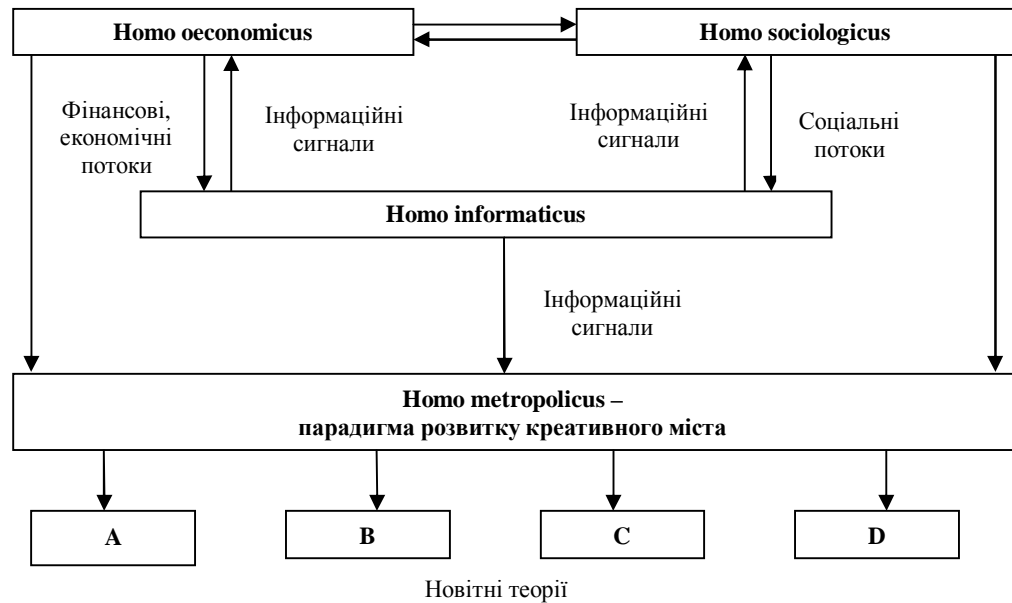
Homo oeconomicus

Homo sociologicus

Фінансові, економічні потоки

Інформаційні сигнали

Інформаційні сигнали

Соціальні потоки

Homo informaticus

Інформаційні сигнали

Homo metropolicus – парадигма розвитку креативного міста

A

B

C

D

Новітні теорії